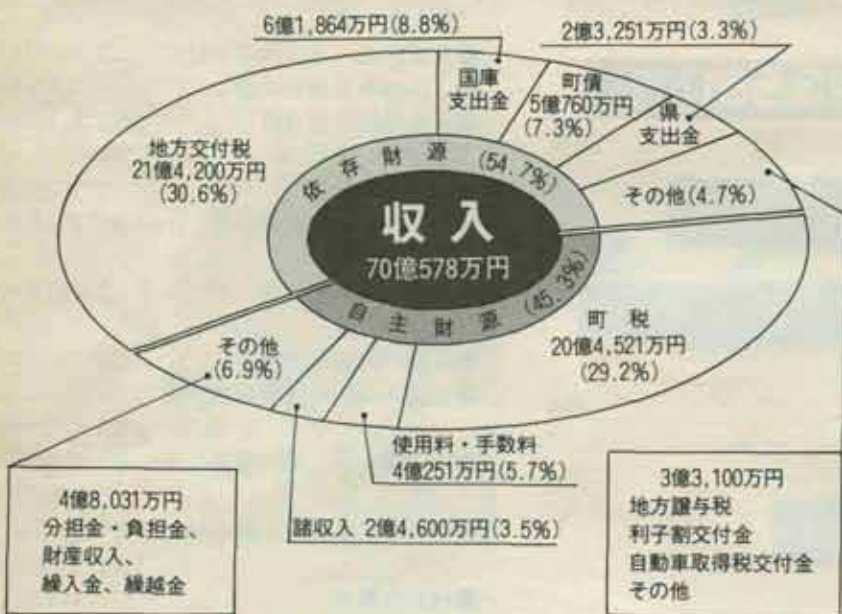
6億1,864万円(8.8%)

2億3,251万円(3.3%)

国庫支出金

町債 5億760万円 (7.3%)

県支出金

地方交付税 21億4,200万円 (30.6%)

依存財源 (54.7%)

その他(4.7%)

収入

70億578万円

自主財源 (45.3%)

町税 20億4,521万円 (29.2%)

その他 (6.9%)

使用料・手数料 4億251万円(5.7%)

諸収入 2億4,600万円(3.5%)

4億8,031万円
分担金・負担金、
財産収入、
繰入金、繰越金

3億3,100万円
地方譲与税
利子割交付金
自動車取得税交付金
その他